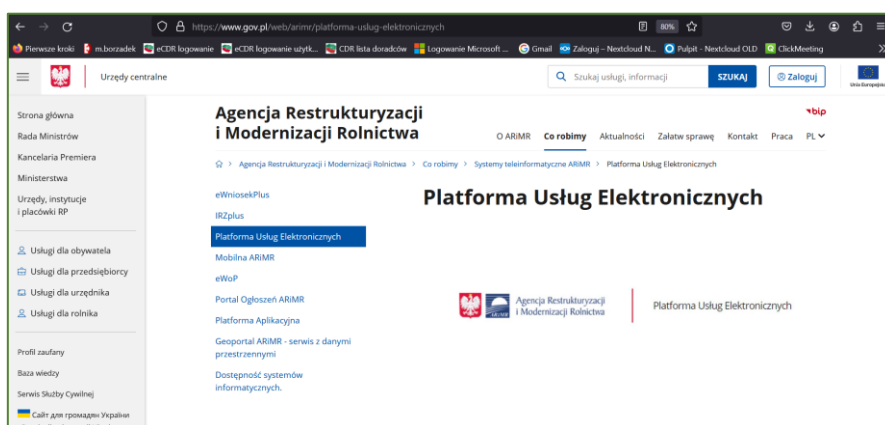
https://www.gov.pl/web/arimr/platforma-uslug-elektronicznych
80%

Pierwsze kroki m.borzadek eCDR logowanie eCDR logowanie użytk... CDR lista doradców Logowanie Microsoft ... Gmail Zaloguj – Nextcloud N... Pulpit - Nextcloud OLD ClickMeeting

Urzędy centralne

Szukaj usługi, informacji SZUKAJ Zaloguj

Unia Europejska

Strona główna
Rada Ministrów
Kancelaria Premiera
Ministerstwa
Urzędy, instytucje i placówki RP

Usługi dla obywatela
Usługi dla przedsiębiorcy
Usługi dla urzędnika
Usługi dla rolnika

Profil zaufany
Baza wiedzy
Serwis Służby Cywilnej
Сайт для громадян України

Agencja Restrukturyzacji i Modernizacji Rolnictwa

bip

O ARiMR Co robimy Aktualności Załatw sprawę Kontakt Praca PL

Agencja Restrukturyzacji i Modernizacji Rolnictwa > Co robimy > Systemy teleinformatyczne ARiMR > Platforma Usług Elektronicznych

eWniosekPlus
IRZplus
Platforma Usług Elektronicznych
Mobilna ARiMR
eWoP
Portal Ogłoszeń ARiMR
Platforma Aplikacyjna
Geoportal ARiMR - serwis z danymi przestrzennymi
Dostępność systemów informatycznych.

Platforma Usług Elektronicznych

ARiMR Agencja Restrukturyzacji i Modernizacji Rolnictwa

Platforma Usług Elektronicznych